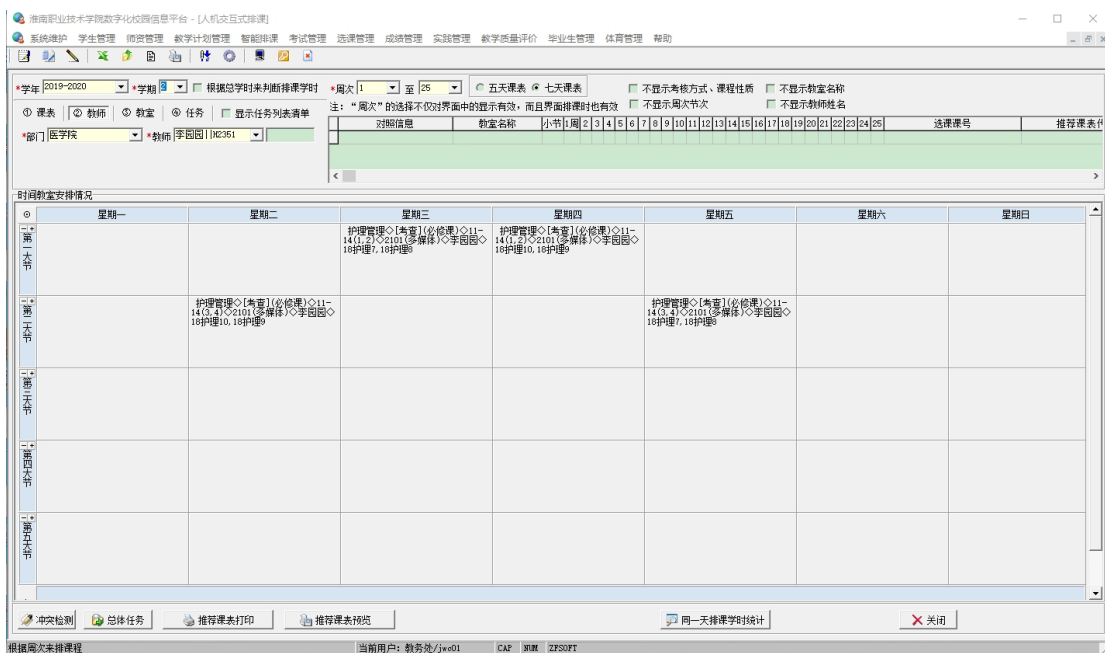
淮南职业技术学院数字化校园信息平台 - [人机交互式排课]

系统维护 学生管理 师资管理 教学计划管理 智能排课 考试管理 选课管理 成绩管理 实践管理 教学质量评价 毕业生管理 体育管理 帮助

*学年 2019-2020 *学期 2 根据总学时来判断排课学时 *周次 1 至 25 五天课表 七天课表 不显示考核方式、课程性质 不显示教室名称

注："周次"的选择不仅对界面中的显示有效，而且界面排课时也有效 不显示周次节次 不显示教师姓名

① 课表 ② 教师 ③ 教室 ④ 任务 显示任务列表清单

*部门 医学院 *教师 李园园||N2351

| 对照信息 | 教室名称 | 小节 | 1周 | 2 | 3 | 4 | 5 | 6 | 7 | 8 | 9 | 10 | 11 | 12 | 13 | 14 | 15 | 16 | 17 | 18 | 19 | 20 | 21 | 22 | 23 | 24 | 25 | 选课课号 | 推荐课表代 |
|---|---|---|---|---|---|---|---|---|---|---|---|---|---|---|---|---|---|---|---|---|---|---|---|---|---|---|---|---|---|

时间教室安排情况

| | 星期一 | 星期二 | 星期三 | 星期四 | 星期五 | 星期六 | 星期日 |
|---|---|---|---|---|---|---|---|
| 第一大节 | | | 护理管理◇[考查](必修课)◇11-14(1,2)◇2101(多媒体)◇李园园◇18护理7,18护理8 | 护理管理◇[考查](必修课)◇11-14(1,2)◇2101(多媒体)◇李园园◇18护理10,18护理9 | | | |
| 第二大节 | | 护理管理◇[考查](必修课)◇11-14(3,4)◇2101(多媒体)◇李园园◇18护理10,18护理9 | | | 护理管理◇[考查](必修课)◇11-14(3,4)◇2101(多媒体)◇李园园◇18护理7,18护理8 | | |
| 第三大节 | | | | | | | |
| 第四大节 | | | | | | | |
| 第五大节 | | | | | | | |

冲突检测 总体任务 推荐课表打印 推荐课表预览 同一天排课学时统计 关闭

根据周次来排课程 当前用户：教务处/jwc01 CAP NUM ZFSOFT